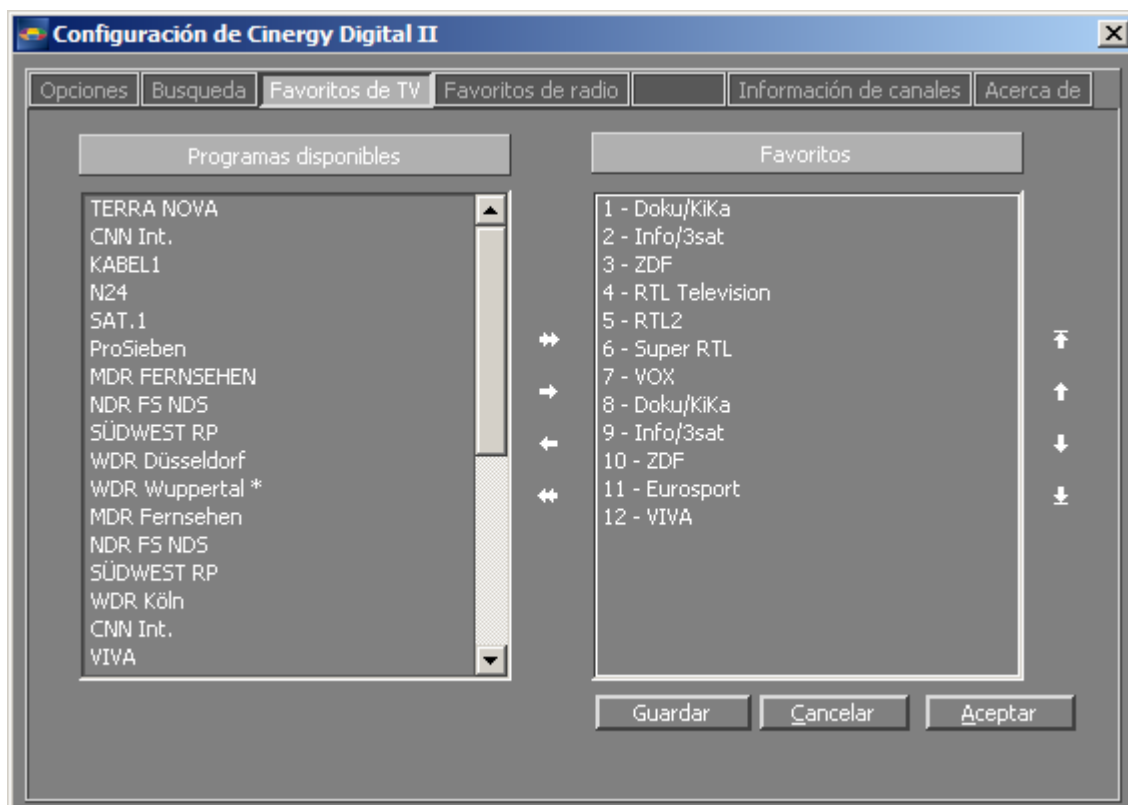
Configuración de Cinergy Digital II

Opciones | Busqueda | Favoritos de TV | Favoritos de radio | | Información de canales | Acerca de

Programas disponibles

TERRA NOVA
CNN Int.
KABEL1
N24
SAT.1
ProSieben
MDR FERNSEHEN
NDR FS NDS
SÜDWEST RP
WDR Düsseldorf
WDR Wuppertal *
MDR Fernsehen
NDR FS NDS
SÜDWEST RP
WDR Köln
CNN Int.
VIVA

Favoritos

1 - Doku/KiKa
2 - Info/3sat
3 - ZDF
4 - RTL Television
5 - RTL2
6 - Super RTL
7 - VOX
8 - Doku/KiKa
9 - Info/3sat
10 - ZDF
11 - Eurosport
12 - VIVA

Guardar | Cancelar | Aceptar